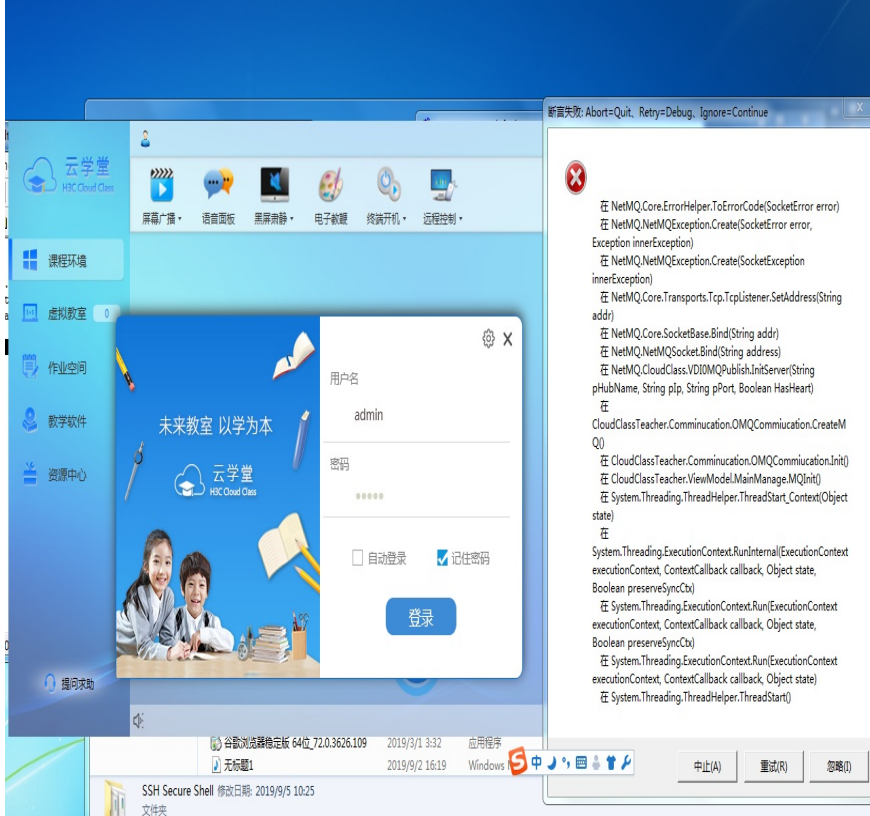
云学堂
H3C Cloud Class

屏幕广播 ▾
语音面板
黑屏肃静 ▾
电子教鞭
终端开机 ▾
远程控制 ▾

课程环境
虚拟教室 0
作业空间
教学软件
资源中心
提问求助

未来教室 以学为本
云学堂
H3C Cloud Class

用户名
admin
密码
•••••
自动登录
记住密码
登录

谷歌浏览器稳定版 64位_72.0.3626.109 2019/3/1 3:32 应用程序
无标题1 2019/9/2 16:19 Windows
SSH Secure Shell 修改日期: 2019/9/5 10:25
文件夹

断言失败: Abort=Quit, Retry=Debug, Ignore=Continue

在 NetMQ.Core.ErrorHelper.ToErrorCode(SocketError error)
在 NetMQ.NetMQException.Create(SocketError error, Exception innerException)
在 NetMQ.NetMQException.Create(SocketException innerException)
在 NetMQ.Core.Transports.Tcp.TcpListener.SetAddress(String addr)
在 NetMQ.Core.SocketBase.Bind(String addr)
在 NetMQ.NetMQSocket.Bind(String address)
在 NetMQ.CloudClass.VDI0MQPublish.InitServer(String pHubName, String pIp, String pPort, Boolean HasHeart)
在 CloudClassTeacher.Comminucation.OMQCommiucation.CreateMQ()
在 CloudClassTeacher.Comminucation.OMQCommiucation.Init()
在 CloudClassTeacher.ViewModel.MainManage.MQInit()
在 System.Threading.ThreadHelper.ThreadStart_Context(Object state)
在 System.Threading.ExecutionContext.RunInternal(ExecutionContext executionContext, ContextCallback callback, Object state, Boolean preserveSyncCtx)
在 System.Threading.ExecutionContext.Run(ExecutionContext executionContext, ContextCallback callback, Object state, Boolean preserveSyncCtx)
在 System.Threading.ExecutionContext.Run(ExecutionContext executionContext, ContextCallback callback, Object state)
在 System.Threading.ThreadHelper.ThreadStart()

中止(A)
重试(R)
忽略(I)